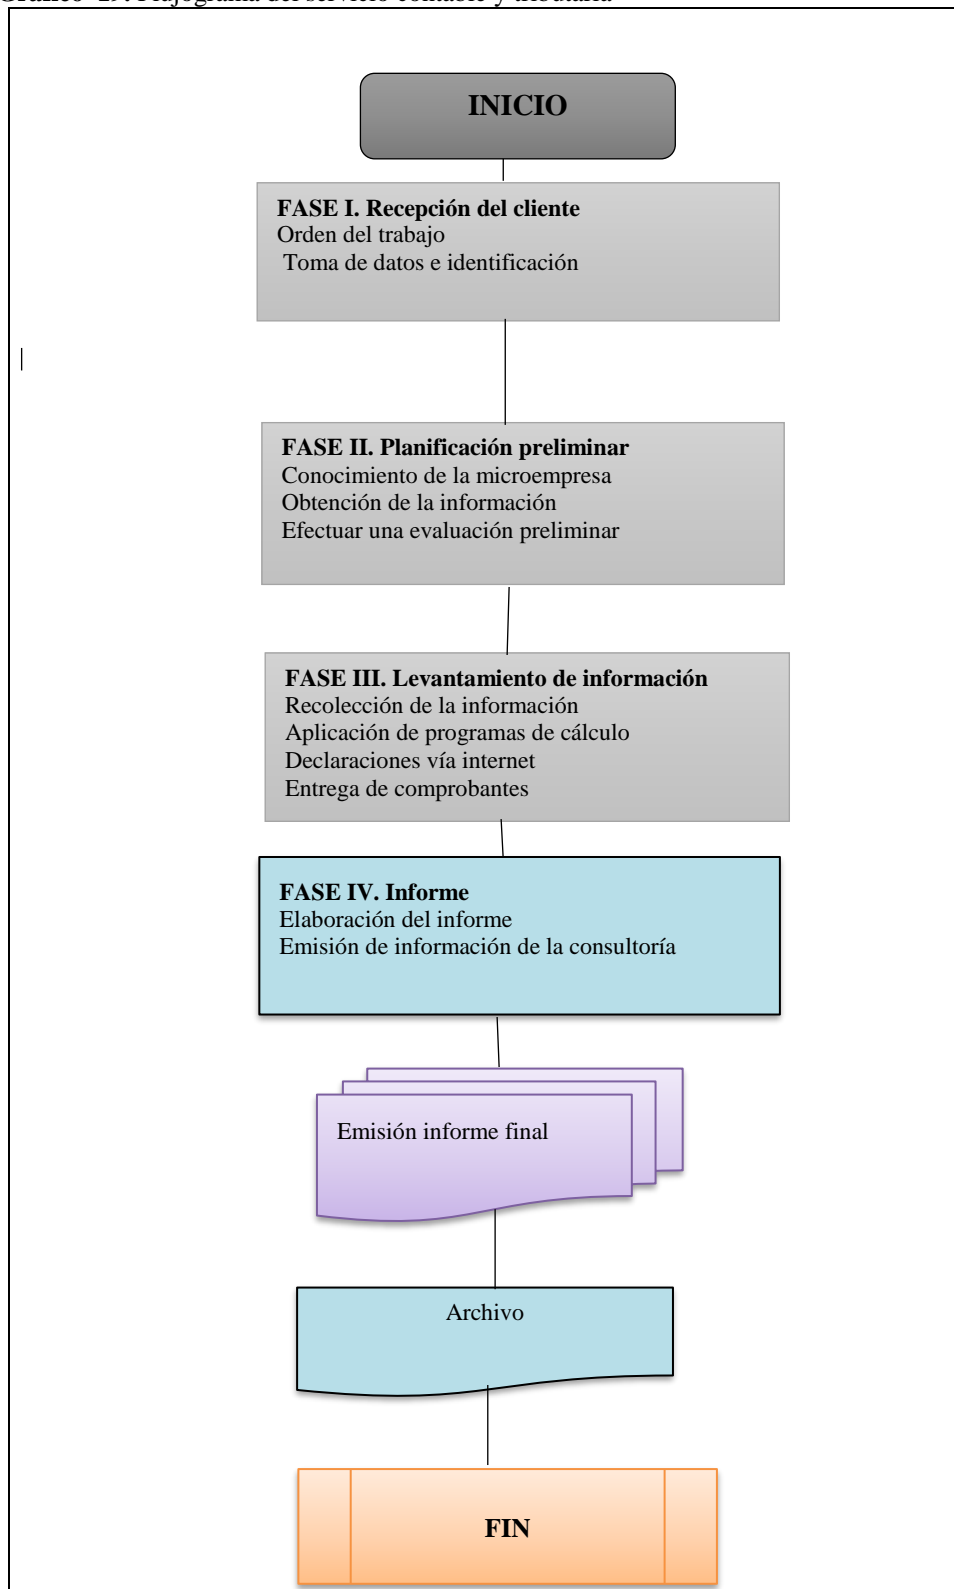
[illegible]

INICIO

FASE I. Recepción del cliente
Orden del trabajo
Toma de datos e identificación

FASE II. Planificación preliminar
Conocimiento de la microempresa
Obtención de la información
Efectuar una evaluación preliminar

FASE III. Levantamiento de información
Recolección de la información
Aplicación de programas de cálculo
Declaraciones vía internet
Entrega de comprobantes

FASE IV. Informe
Elaboración del informe
Emisión de información de la consultoría

Emisión informe final

Archivo

FIN